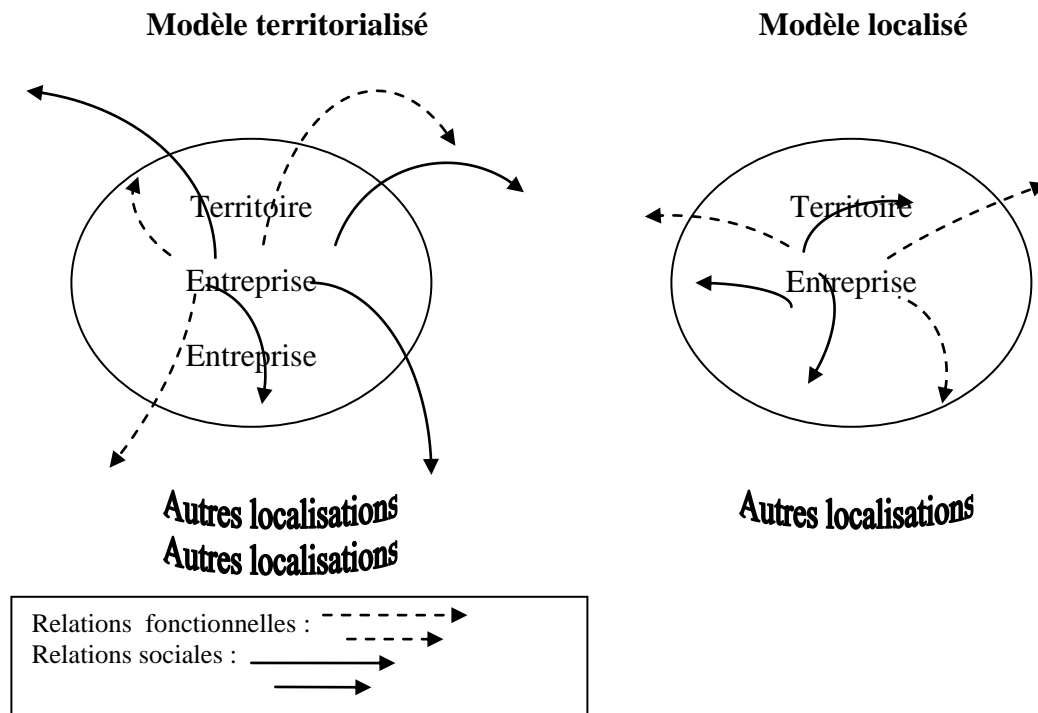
**Modèle territorialisé**

Territoire

Entreprise

Entreprise

Autres localisations
Autres localisations

**Modèle localisé**

Territoire

Entreprise

Autres localisations

Relations fonctionnelles :
Relations sociales :